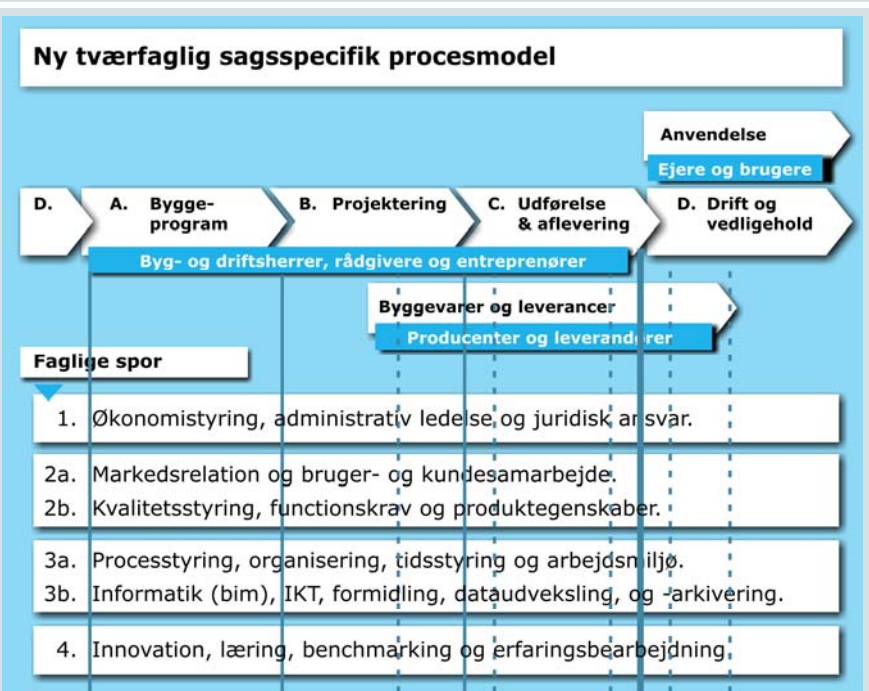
Ny tværfaglig sagsspecifik procesmodel

Anvendelse

Ejere og brugere

D.

A. Bygge-program

B. Projektering

C. Udførelse & aflevering

D. Drift og vedligehold

Byg- og driftsherrer, rådgivere og entreprenører

Byggevarer og leverancer

Producenter og leverandører

Faglige spor

1. Økonomistyring, administrativ ledelse og juridisk ansvar.

2a. Markedsrelation og bruger- og kundesamarbejde.

2b. Kvalitetsstyring, functionskrav og produktegenskaber.

3a. Processtyring, organisering, tidsstyring og arbejdsmiljø.

3b. Informatik (bim), IKT, formidling, dataudveksling, og -arkivering.

4. Innovation, læring, benchmarking og erfaringsbearbejdning.